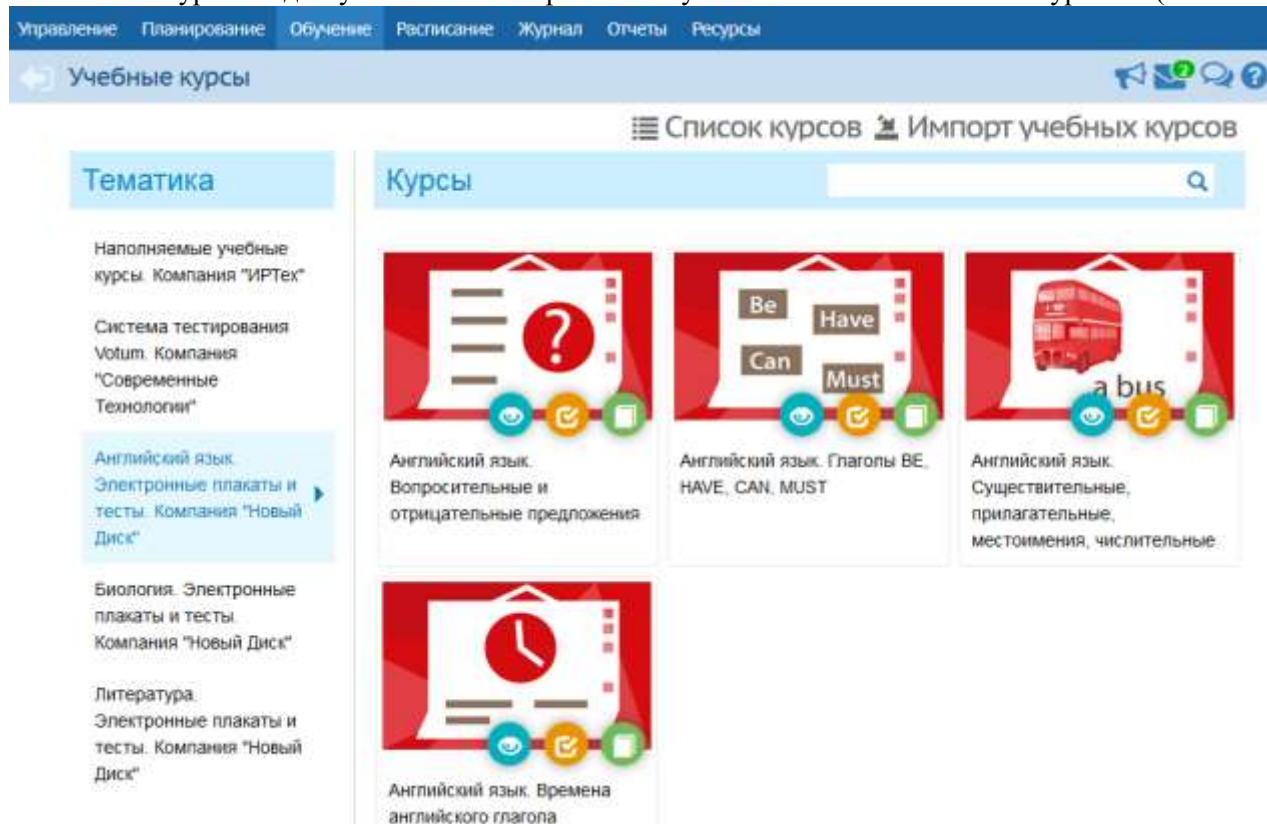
Управление Планирование Обучение Расписание Журнал Отчеты Ресурсы

Учебные курсы

2

Список курсов Импорт учебных курсов

Тематика

Наполняемые учебные курсы. Компания "ИРТех"

Система тестирования Votum. Компания "Современные Технологии"

Английский язык. Электронные плакаты и тесты. Компания "Новый Диск"

Биология. Электронные плакаты и тесты. Компания "Новый Диск"

Литература. Электронные плакаты и тесты. Компания "Новый Диск"

Курсы

?

Английский язык. Вопросительные и отрицательные предложения

Be Have Can Must

Английский язык. Глаголы BE, HAVE, CAN, MUST

a bus

Английский язык. Существительные, прилагательные, местоимения, числительные

Английский язык. Времена английского глагола